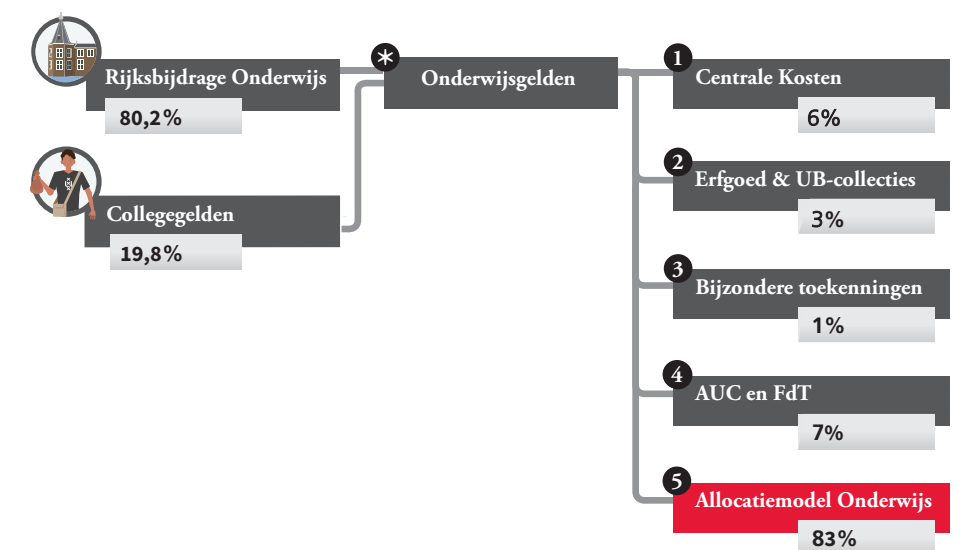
Rijksbijdrage Onderwijs
80,2%

Collegegelden
19,8%

*
Onderwijsgelden

1
Centrale Kosten
6%

2
Erfgoed & UB-collecties
3%

3
Bijzondere toekenningen
1%

4
AUC en FdT
7%

5
Allocatiemodel Onderwijs
83%